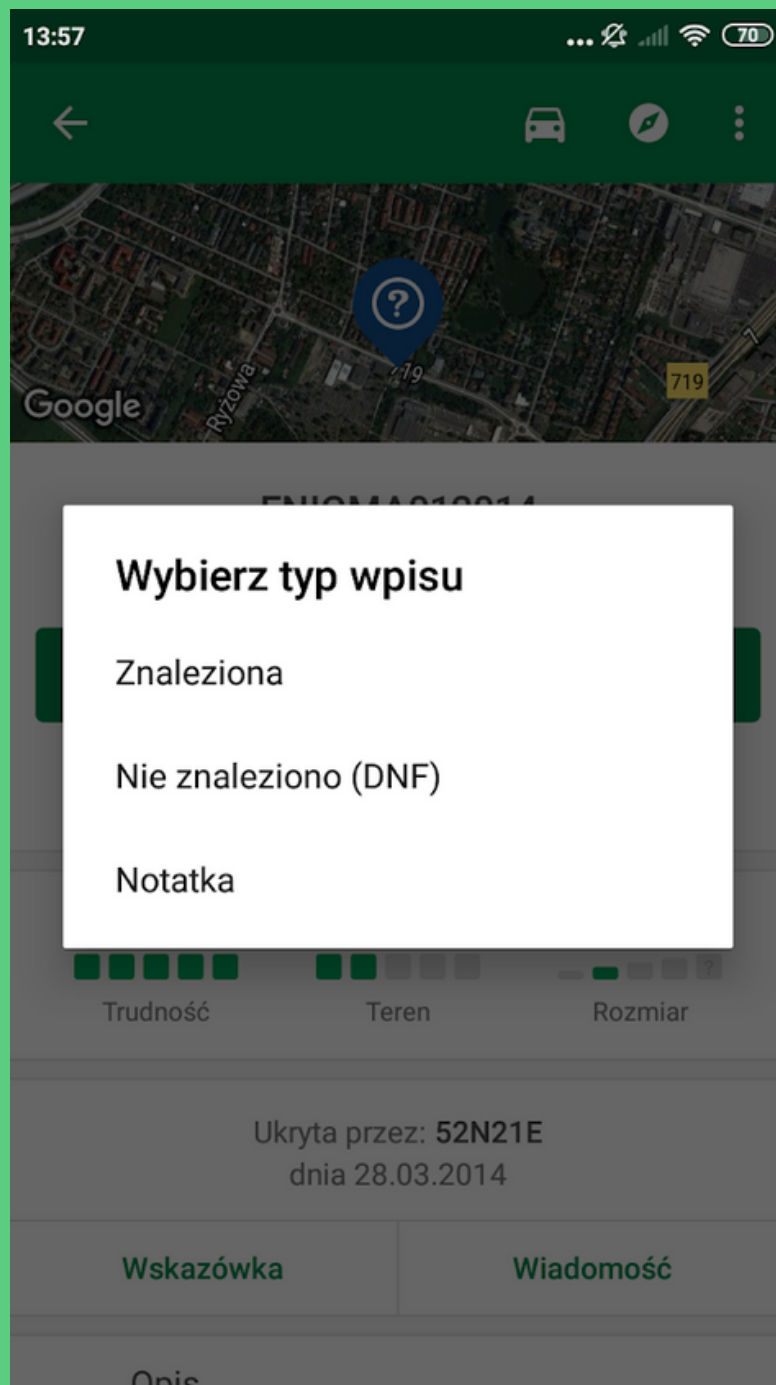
13:57

70

Google

Ryżowa

719

719

ENIGMA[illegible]

Wybierz typ wpisu

Znaleziona

Nie znaleziono (DNF)

Notatka

?

Trudność

Teren

Rozmiar

Ukryta przez: 52N21E
dnia 28.03.2014

Wskazówka

Wiadomość

Opis